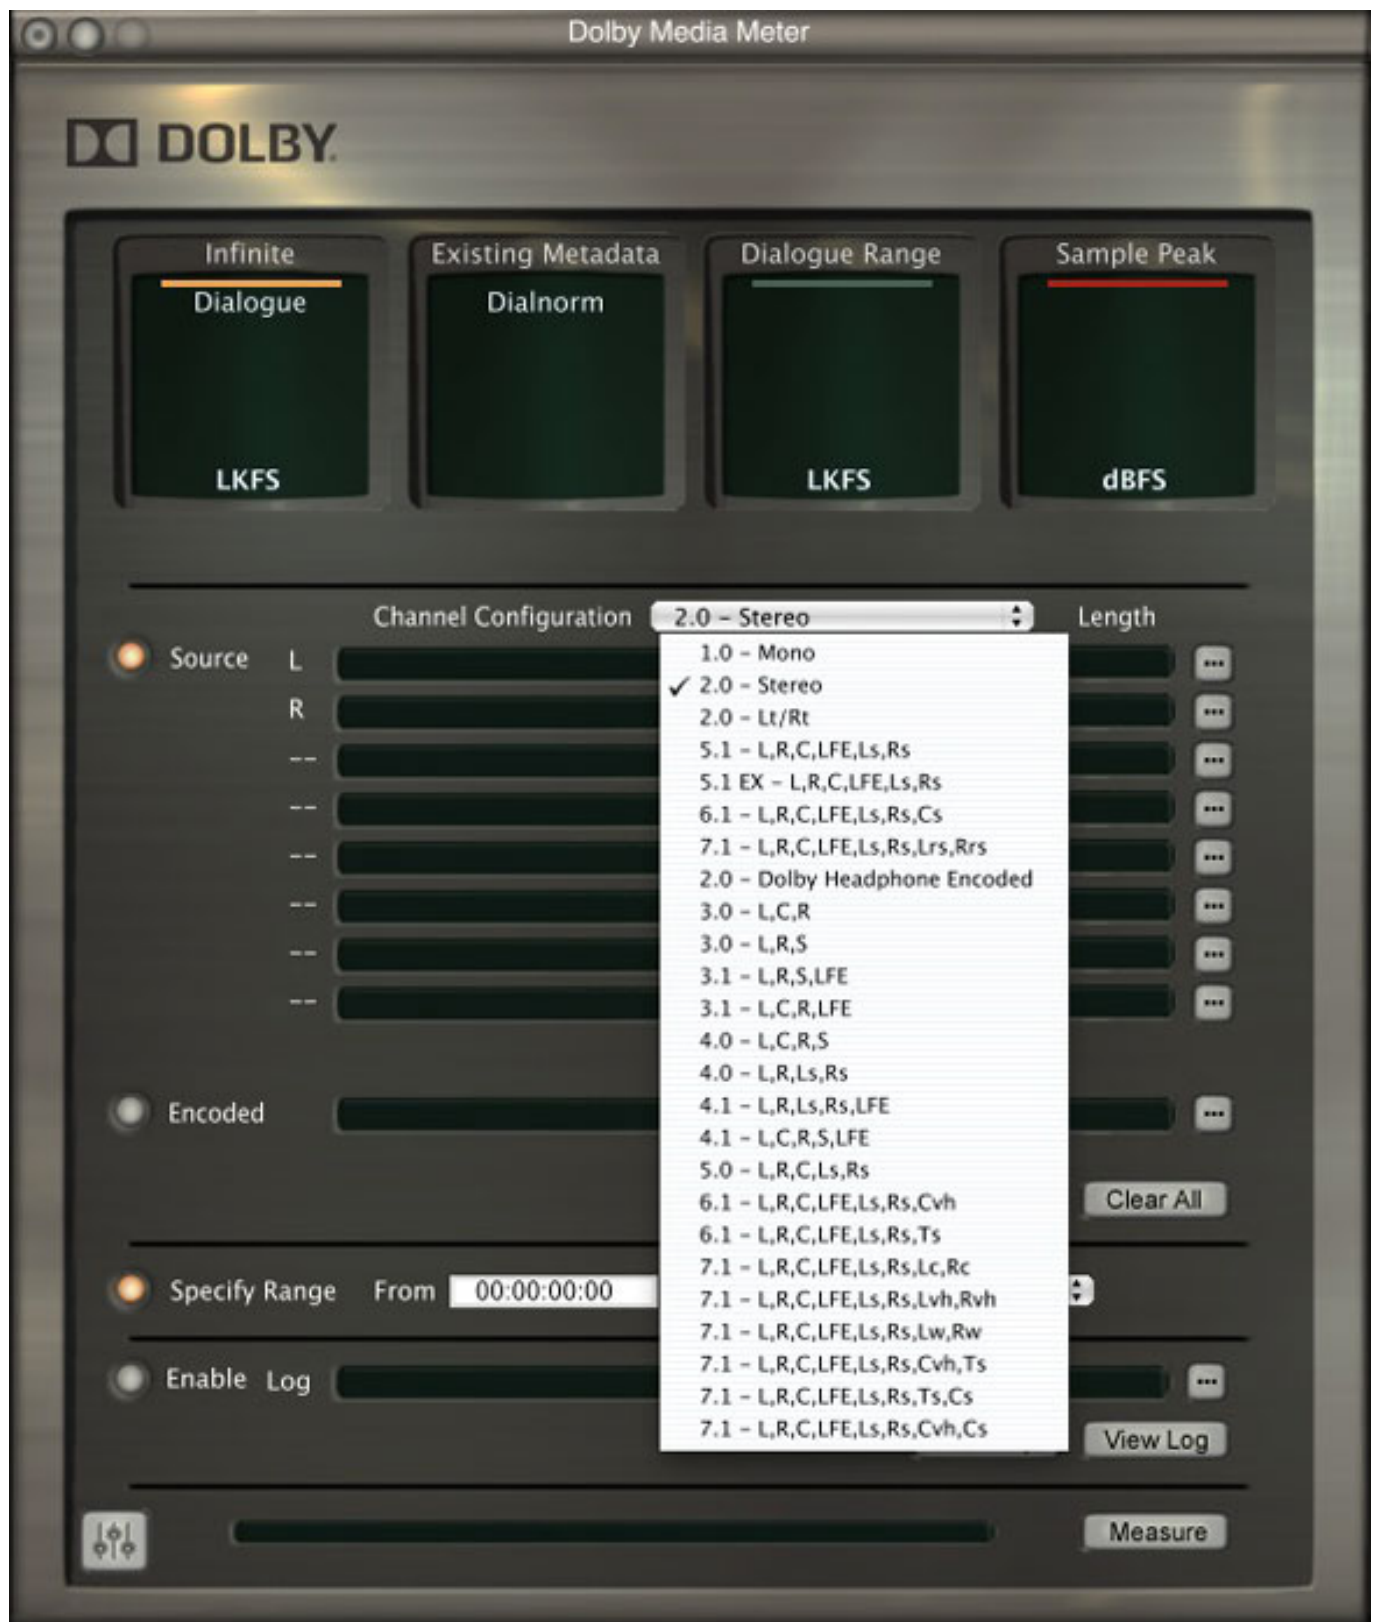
Dolby Media Meter

DOLBY

Infinite
Dialogue
LKFS

Existing Metadata
Dialnorm

Dialogue Range
LKFS

Sample Peak
dBFS

Channel Configuration 2.0 – Stereo
Length

Source L
R
--
--
--
--
--
--

1.0 – Mono
✓ 2.0 – Stereo
2.0 – Lt/Rt
5.1 – L,R,C,LFE,Ls,Rs
5.1 EX – L,R,C,LFE,Ls,Rs
6.1 – L,R,C,LFE,Ls,Rs,Cs
7.1 – L,R,C,LFE,Ls,Rs,Lrs,Rrs
2.0 – Dolby Headphone Encoded
3.0 – L,C,R
3.0 – L,R,S
3.1 – L,R,S,LFE
3.1 – L,C,R,LFE
4.0 – L,C,R,S
4.0 – L,R,Ls,Rs
4.1 – L,R,Ls,Rs,LFE
4.1 – L,C,R,S,LFE
5.0 – L,R,C,Ls,Rs
6.1 – L,R,C,LFE,Ls,Rs,Cvh
6.1 – L,R,C,LFE,Ls,Rs,Ts
7.1 – L,R,C,LFE,Ls,Rs,Lc,Rc
7.1 – L,R,C,LFE,Ls,Rs,Lvh,Rvh
7.1 – L,R,C,LFE,Ls,Rs,Lw,Rw
7.1 – L,R,C,LFE,Ls,Rs,Cvh,Ts
7.1 – L,R,C,LFE,Ls,Rs,Ts,Cs
7.1 – L,R,C,LFE,Ls,Rs,Cvh,Cs

Encoded

Clear All

Specify Range From 00:00:00:00

Enable Log

View Log

Measure